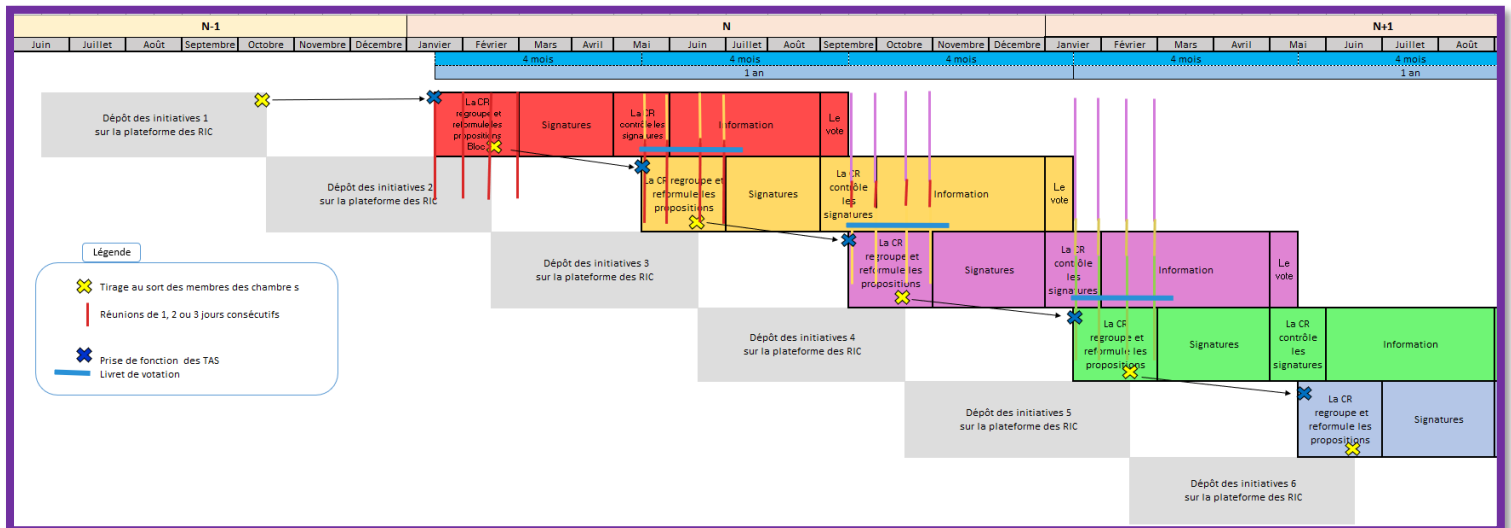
| N-1 | | | | | | | N | | | | | | | | | | | | N+1 | | | | | |
|---|---|---|---|---|---|---|---|---|---|---|---|---|---|---|---|---|---|---|---|---|---|---|---|---|
| Juin | Juillet | Août | Septembre | Octobre | Novembre | Décembre | Janvier | Février | Mars | Avril | Mai | Juin | Juillet | Août | Septembre | Octobre | Novembre | Décembre | Janvier | Février | Mars | Avril | Mai | Juin | Juillet | Août |

4 mois
4 mois
4 mois
4 mois
4 mois
1 an
1 an

Dépôt des initiatives 1 sur la plateforme des RIC

La CR regroupe et reformule les propositions Bloc

Signatures

La CR contrôle les signatures

Information

Le vote

Dépôt des initiatives 2 sur la plateforme des RIC

La CR regroupe et reformule les propositions

Signatures

La CR contrôle les signatures

Information

Le vote

Dépôt des initiatives 3 sur la plateforme des RIC

La CR regroupe et reformule les propositions

Signatures

La CR contrôle les signatures

Information

Le vote

Dépôt des initiatives 4 sur la plateforme des RIC

La CR regroupe et reformule les propositions

Signatures

La CR contrôle les signatures

Information

Dépôt des initiatives 5 sur la plateforme des RIC

La CR regroupe et reformule les propositions

Signatures

Dépôt des initiatives 6 sur la plateforme des RIC

Légende

Tirage au sort des membres des chambre s

Réunions de 1, 2 ou 3 jours consécutifs

Prise de fonction des TAS

Livret de votation